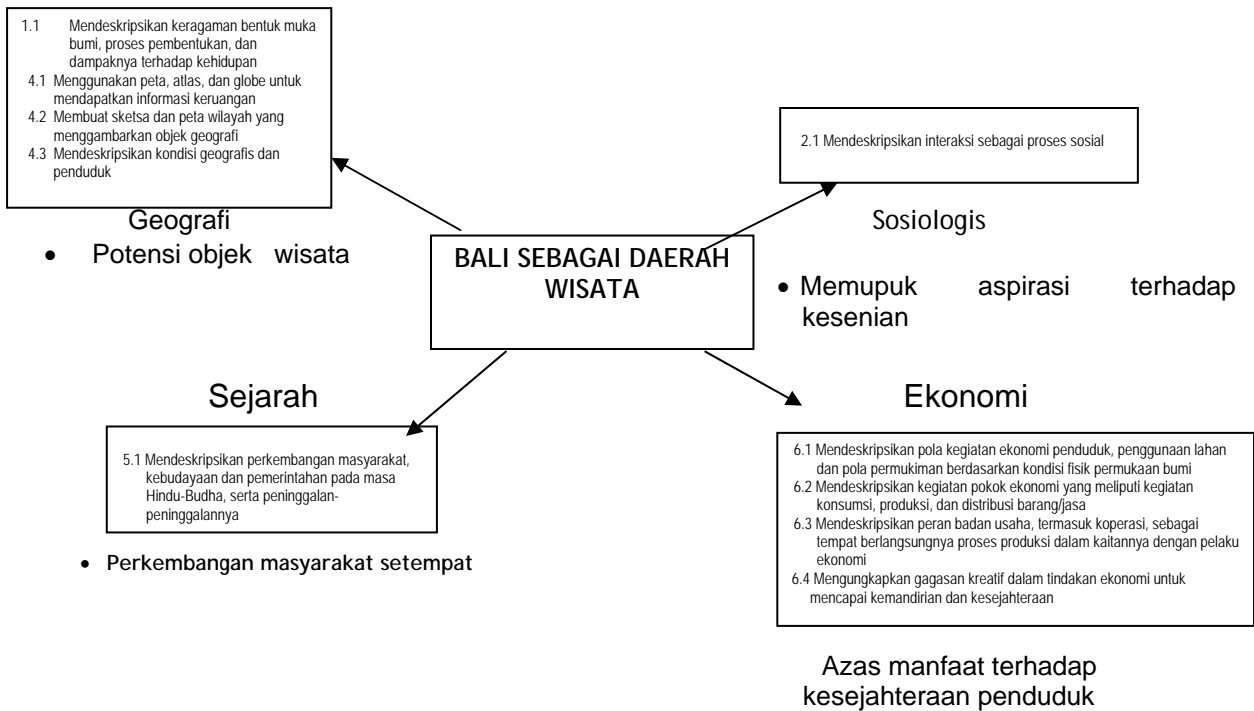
1.1 Mendeskripsikan keragaman bentuk muka bumi, proses pembentukan, dan dampaknya terhadap kehidupan
4.1 Menggunakan peta, atlas, dan globe untuk mendapatkan informasi keruangan
4.2 Membuat sketsa dan peta wilayah yang menggambarkan objek geografi
4.3 Mendeskripsikan kondisi geografis dan penduduk

Geografi

• Potensi objek wisata

2.1 Mendeskripsikan interaksi sebagai proses sosial

Sosiologis

BALI SEBAGAI DAERAH WISATA

• Memupuk aspirasi terhadap kesenian

Sejarah

5.1 Mendeskripsikan perkembangan masyarakat, kebudayaan dan pemerintahan pada masa Hindu-Budha, serta peninggalan-peninggalannya

• Perkembangan masyarakat setempat

Ekonomi

6.1 Mendeskripsikan pola kegiatan ekonomi penduduk, penggunaan lahan dan pola permukiman berdasarkan kondisi fisik permukaan bumi
6.2 Mendeskripsikan kegiatan pokok ekonomi yang meliputi kegiatan konsumsi, produksi, dan distribusi barang/jasa
6.3 Mendeskripsikan peran badan usaha, termasuk koperasi, sebagai tempat berlangsungnya proses produksi dalam kaitannya dengan pelaku ekonomi
6.4 Mengungkapkan gagasan kreatif dalam tindakan ekonomi untuk mencapai kemandirian dan kesejahteraan

Azas manfaat terhadap kesejahteraan penduduk